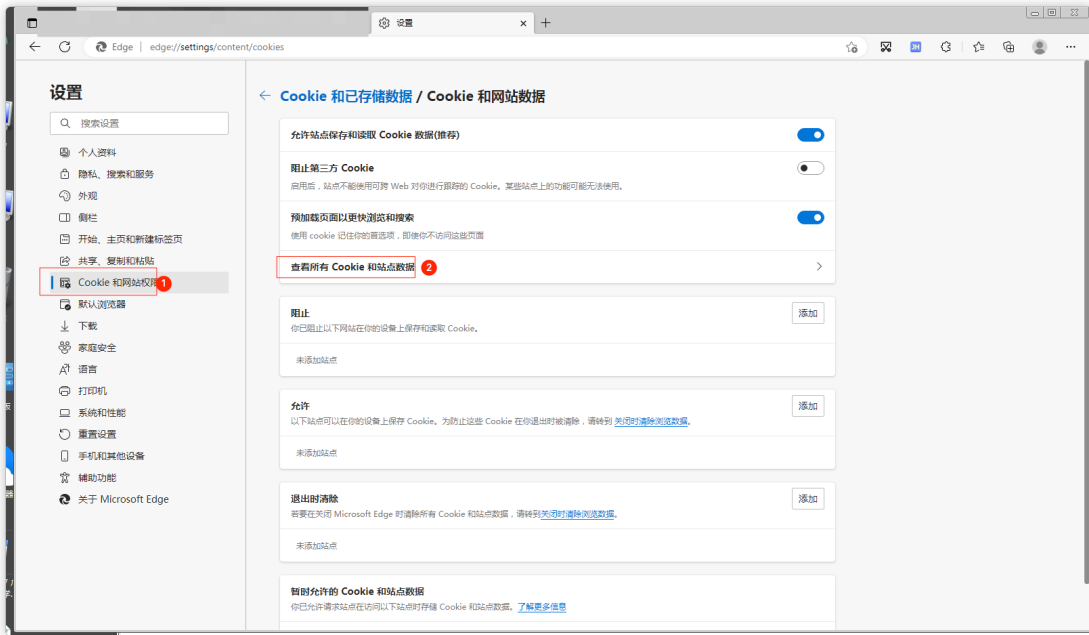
设置

Edge | edge://settings/content/cookies

设置

搜索设置

个人资料
隐私、搜索和服务
外观
侧栏
开始、主页和新建标签页
共享、复制和粘贴
Cookie 和网站权限 1
默认浏览器
下载
家庭安全
语言
打印机
系统和性能
重置设置
手机和其他设备
辅助功能
关于 Microsoft Edge

← Cookie 和已存储数据 / Cookie 和网站数据

允许站点保存和读取 Cookie 数据(推荐)

阻止第三方 Cookie
启用后，站点不能使用可跨 Web 对你进行跟踪的 Cookie。某些站点上的功能可能无法使用。

预加载页面以更快浏览和搜索
使用 cookie 记住你的首选项，即使你不访问这些页面

查看所有 Cookie 和站点数据 2

阻止
你已阻止以下网站在你的设备上保存和读取 Cookie。
添加
未添加站点

允许
以下站点可以在你的设备上保存 Cookie。为防止这些 Cookie 在你退出时被清除，请转到 关闭时清除浏览数据。
添加
未添加站点

退出时清除
若要在关闭 Microsoft Edge 时清除所有 Cookie 和站点数据，请转到 关闭时清除浏览数据。
添加
未添加站点

暂时允许的 Cookie 和站点数据
你已允许请求站点在访问以下站点时存储 Cookie 和站点数据。了解更多信息